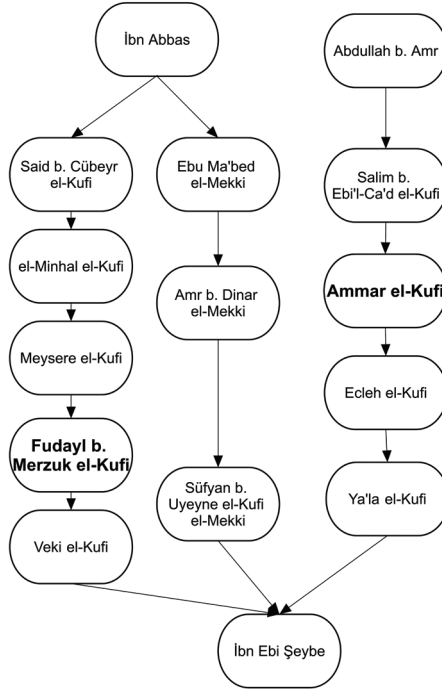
İbn Abbas

Said b. Cübeyr el-Kufi

el-Minhal el-Kufi

Meysere el-Kufi

Fudayl b. Merzuk el-Kufi

Veki el-Kufi

Ebu Ma'bed el-Mekki

Amr b. Dinar el-Mekki

Süfyan b. Uyeyne el-Kufi el-Mekki

Abdullah b. Amr

Salim b. Ebi'l-Ca'd el-Kufi

Ammar el-Kufi

Ecleh el-Kufi

Ya'la el-Kufi

İbn Ebi Şeybe